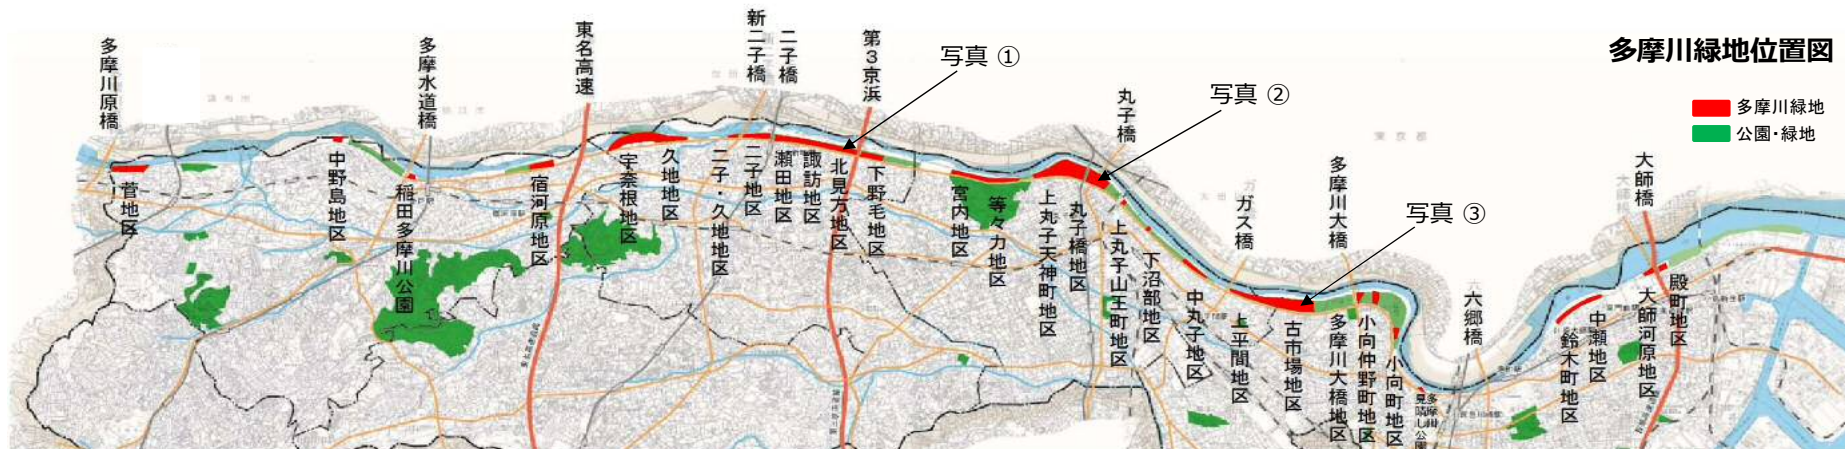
多摩川緑地位置図

多摩川緑地
公園・緑地

写真 ①
写真 ②
写真 ③

多摩川原橋
多摩水道橋
東名高速
新二子橋
二子橋
第3京浜
丸子橋
多摩川大橋
大師橋
ガス橋
六郷橋

菅地区
中野島地区
稲田多摩川公園
宿河原地区
宇奈根地区
久地地区
二子・久地地区
二子地区
瀬田地区
諏訪地区
北見方地区
下野毛地区
宮内地区
等々力地区
上丸子天神町地区
丸子橋地区
上丸子山王町地区
下沼部地区
中丸子地区
上平間地区
古市場地区
多摩川大橋地区
小向仲野町地区
小向町地区
中瀬地区
鈴木町地区
大師河原地区
殿町地区